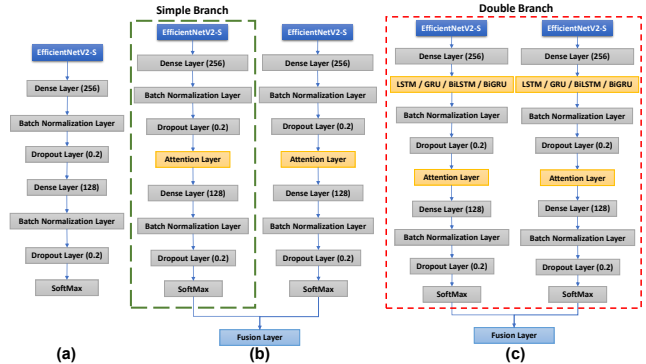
EfficientNetV2-S
Dense Layer (256)
Batch Normalization Layer
Dropout Layer (0.2)
Dense Layer (128)
Batch Normalization Layer
Dropout Layer (0.2)
SoftMax
(a)

Simple Branch
EfficientNetV2-S
Dense Layer (256)
Batch Normalization Layer
Dropout Layer (0.2)
Attention Layer
Dense Layer (128)
Batch Normalization Layer
Dropout Layer (0.2)
SoftMax

EfficientNetV2-S
Dense Layer (256)
Batch Normalization Layer
Dropout Layer (0.2)
Attention Layer
Dense Layer (128)
Batch Normalization Layer
Dropout Layer (0.2)
SoftMax

Fusion Layer
(b)

Double Branch
EfficientNetV2-S
Dense Layer (256)
LSTM / GRU / BiLSTM / BiGRU
Batch Normalization Layer
Dropout Layer (0.2)
Attention Layer
Dense Layer (128)
Batch Normalization Layer
Dropout Layer (0.2)
SoftMax

EfficientNetV2-S
Dense Layer (256)
LSTM / GRU / BiLSTM / BiGRU
Batch Normalization Layer
Dropout Layer (0.2)
Attention Layer
Dense Layer (128)
Batch Normalization Layer
Dropout Layer (0.2)
SoftMax

Fusion Layer
(c)